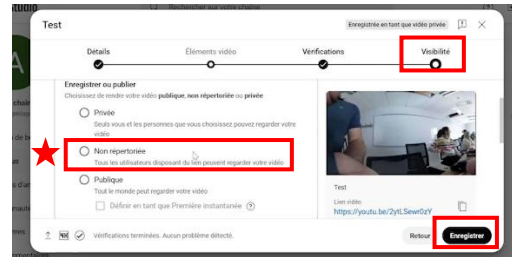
Test

Enregistrée en tant que vidéo privée

Détails

Éléments vidéo

Vérifications

Visibilité

Enregistrer ou publier

Choisissez de rendre votre vidéo publique, non répertoriée ou privée

Privée

Seuls vous et les personnes que vous choisissez peuvent regarder votre vidéo

Non répertoriée

Tous les utilisateurs disposant du lien peuvent regarder votre vidéo

Publique

Tout le monde peut regarder votre vidéo

Définir en tant que Première instantanée

Test

Lien vidéo

https://youtu.be/2ytLSewr0zY

Vérifications terminées. Aucun problème détecté.

Retour

Enregistrer